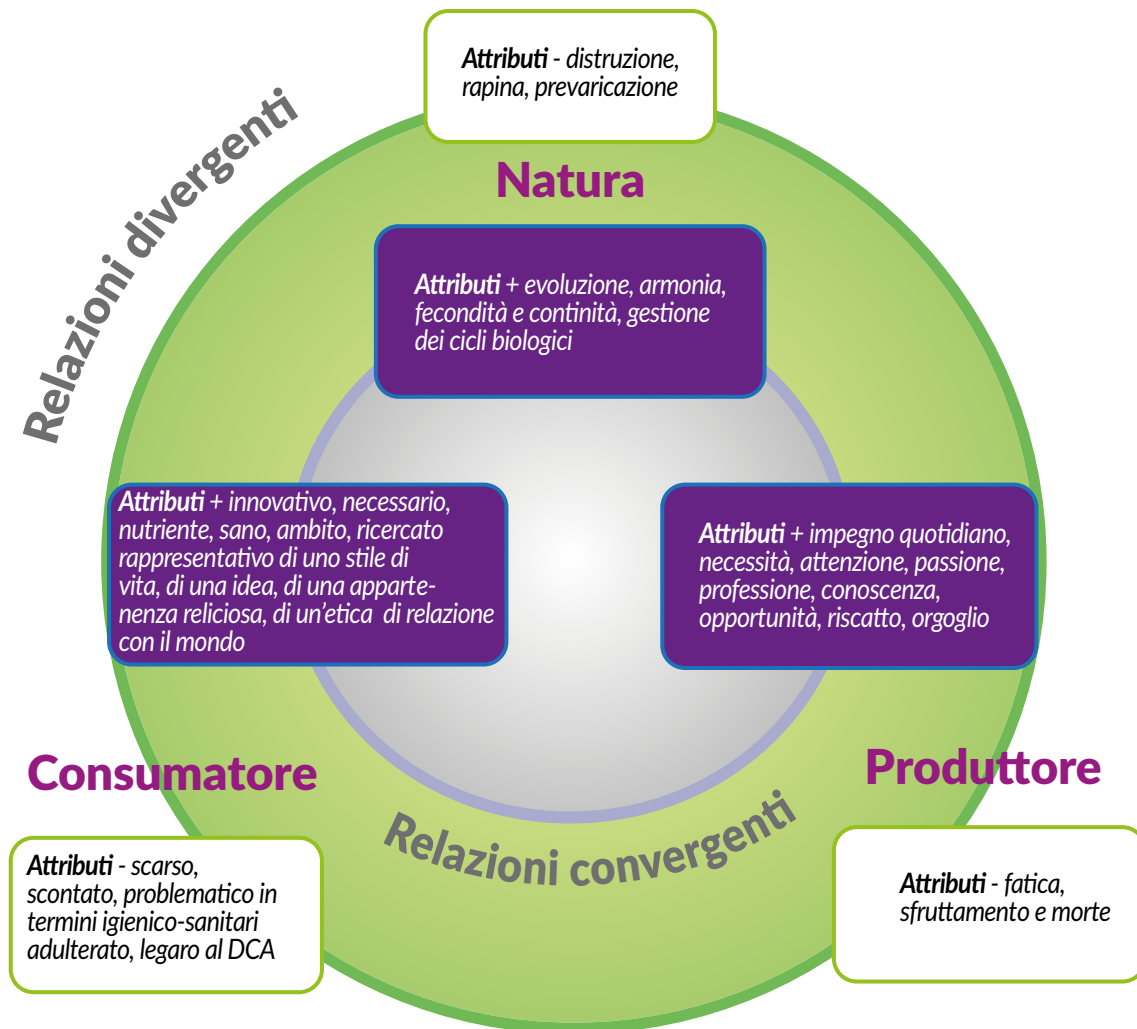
Attributi - distruzione, rapina, prevaricazione

Relazioni divergenti

Natura

Attributi + evoluzione, armonia, fecondità e continità, gestione dei cicli biologici

Attributi + innovativo, necessario, nutriente, sano, ambito, ricercato rappresentativo di uno stile di vita, di una idea, di una appartenenza reliciosa, di un'etica di relazione con il mondo

Attributi + impegno quotidiano, necessità, attenzione, passione, professione, conoscenza, opportunità, riscatto, orgoglio

Consumatore

Produttore

Relazioni convergenti

Attributi - scarso, scontato, problematico in termini igienico-sanitari adulterato, legaro al DCA

Attributi - fatica, sfruttamento e morte